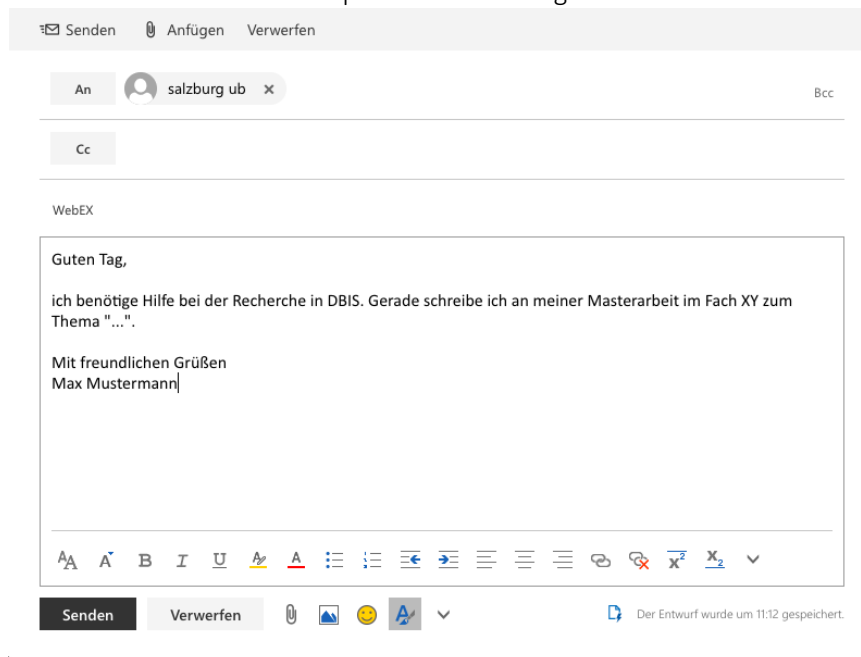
Senden Anfügen Verwerfen

An salzburg ub ×

Bcc

Cc

WebEX

Guten Tag,

ich benötige Hilfe bei der Recherche in DBIS. Gerade schreibe ich an meiner Masterarbeit im Fach XY zum Thema "...".

Mit freundlichen Grüßen
Max Mustermann

Senden Verwerfen

Der Entwurf wurde um 11:12 gespeichert.